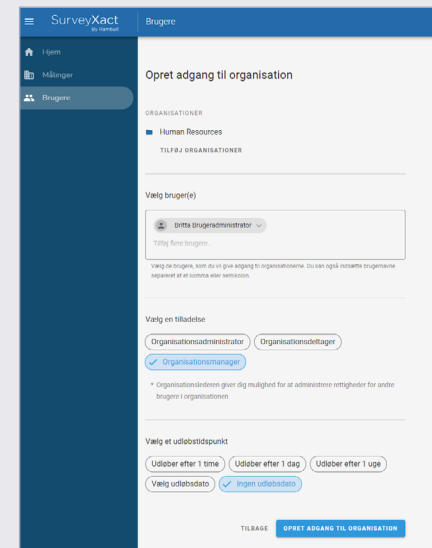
SurveyXact by Ramboll

Brugere

Hjem
Målinger
Brugere

Opret adgang til organisation

ORGANISATIONER

Human Resources

TILFØJ ORGANISATIONER

Vælg bruger(e)

Britta Brugeradministrator

Tilføj flere brugere...

Vælg de brugere, som du vil give adgang til organisationerne. Du kan også indsætte brugernavne separeret af et komma eller semikolon.

Vælg en tilladelse

Organisationsadministrator
Organisationsdeltager
Organisationsmanager

* Organisationslederen giver dig mulighed for at administrere rettigheder for andre brugere i organisationen

Vælg et udløbstidspunkt

Udløber efter 1 time
Udløber efter 1 dag
Udløber efter 1 uge
Vælg udløbsdato
Ingen udløbsdato

TILBAGE
OPRET ADGANG TIL ORGANISATION